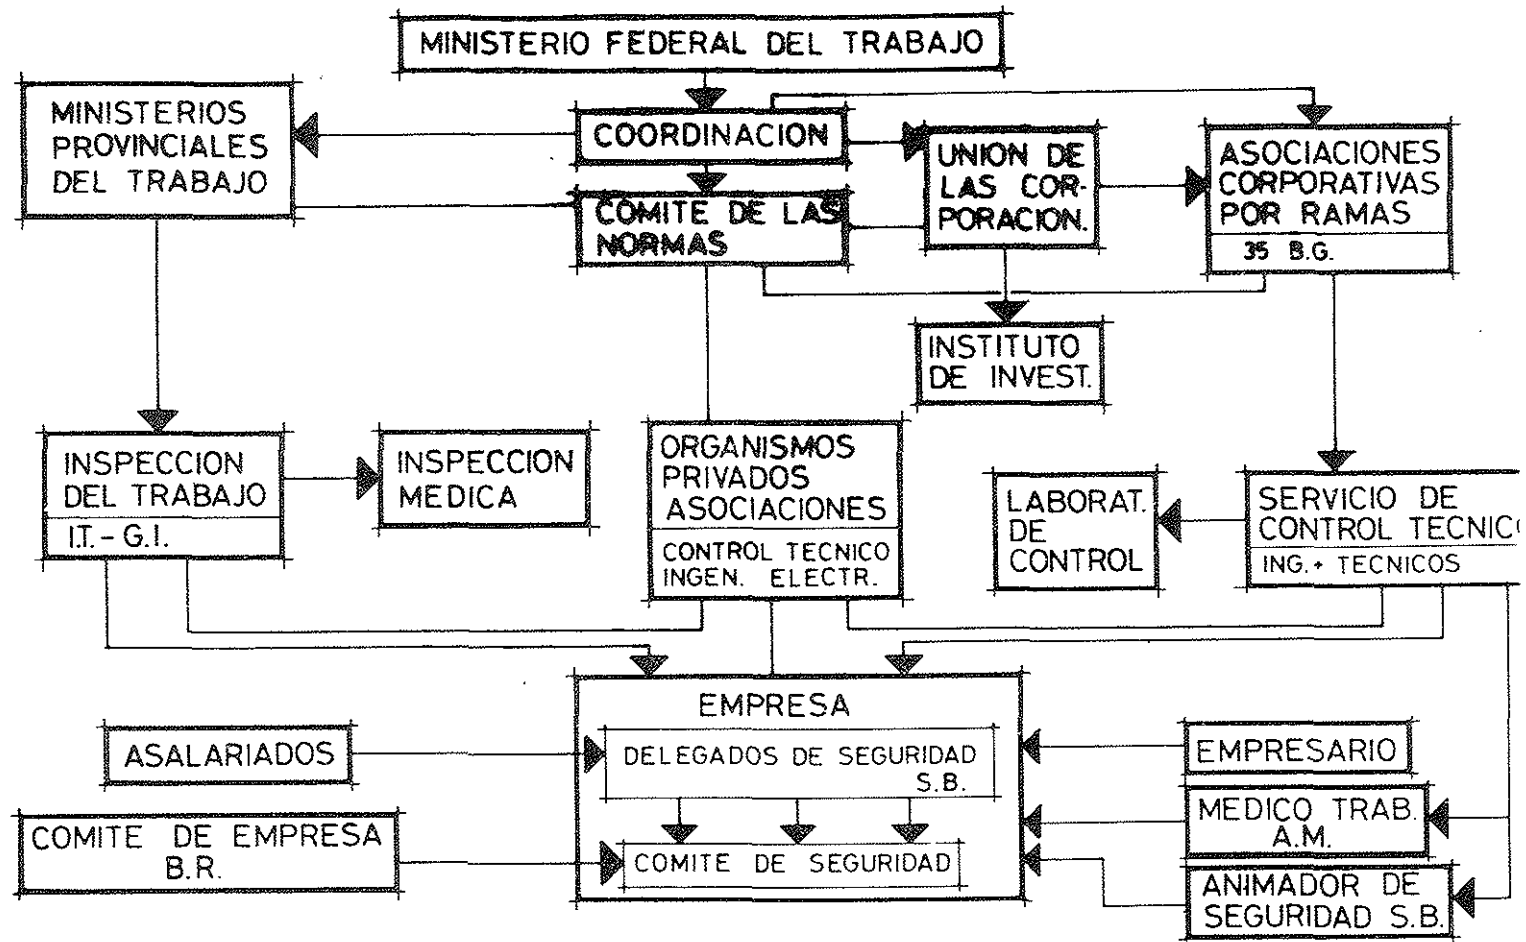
MINISTERIO FEDERAL DEL TRABAJO

MINISTERIOS PROVINCIALES DEL TRABAJO

COORDINACION

COMITE DE LAS NORMAS

UNION DE LAS CORPORACION.

ASOCIACIONES CORPORATIVAS POR RAMAS

35 B.G.

INSTITUTO DE INVEST.

INSPECCION DEL TRABAJO

I.T. - G.I.

INSPECCION MEDICA

ORGANISMOS PRIVADOS ASOCIACIONES

CONTROL TECNICO INGEN. ELECTR.

LABORAT. DE CONTROL

SERVICIO DE CONTROL TECNIC

ING. + TECNICOS

EMPRESA

ASALARIADOS

DELEGADOS DE SEGURIDAD S.B.

EMPRESARIO

MEDICO TRAB. A.M.

COMITE DE EMPRESA B.R.

COMITE DE SEGURIDAD

ANIMADOR DE SEGURIDAD S.B.